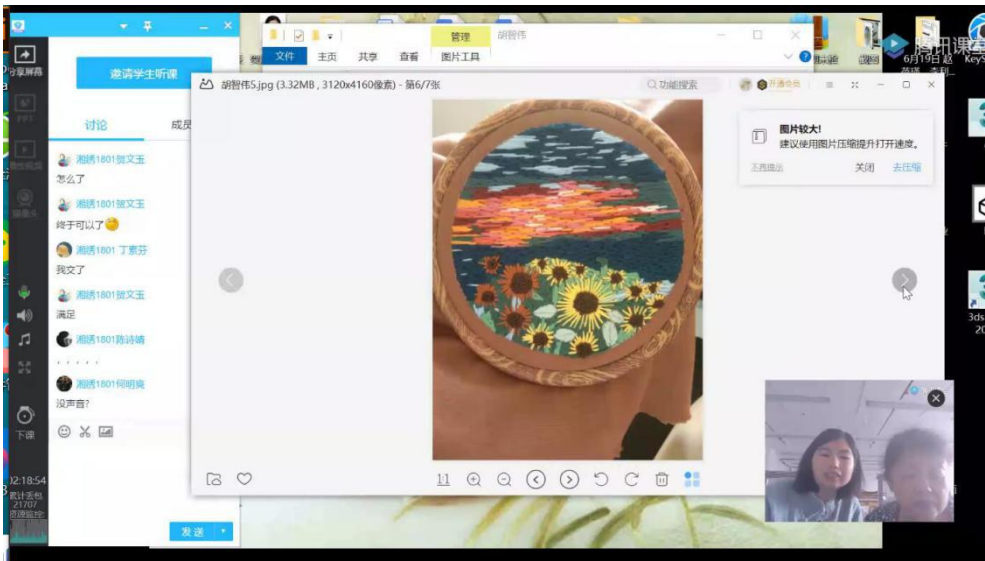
分享屏幕

PPT

播放视频

摄像头

邀请学生听课

讨论

成员

湘绣1801贺文玉
怎么了

湘绣1801贺文玉
终于可以了

湘绣1801 丁素芬
我交了

湘绣1801贺文玉
满足

湘绣1801路诗晴
· · · · · ·

湘绣1801何明爽
没声音?

下课

02:18:54
累计丢包
21707
网速监控

发送

管理
胡智伟
文件
主页
共享
查看
图片工具

胡智伟5.jpg (3.32MB , 3120x4160像素) - 第6/7张

功能搜索

开通会员

图片较大!
建议使用图片压缩提升打开速度。
不再提示
关闭
去压缩

1:1

腾讯课堂

6月19日 赵

3ds